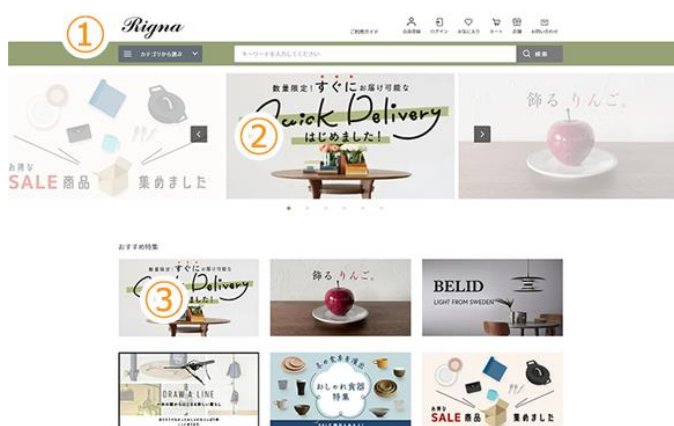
①

Rigna

ご利用ガイド

会員登録 ログイン お気に入り カート 店舗 お問い合わせ

カテゴリから選ぶ

キーワードを入力してください

検索

お得な SALE 商品 集めました

数量限定！すぐにお届け可能な

Quick Delivery

はじめました！

②

飾る りんご。

おすすめ特集

数量限定！すぐにお届け可能な Quick Delivery はじめました！

③

飾る りんご。

BELID

LIGHT FROM SWEDEN

DRAW A LINE

おしゃれ食器特集

お得な SALE 商品 集めました